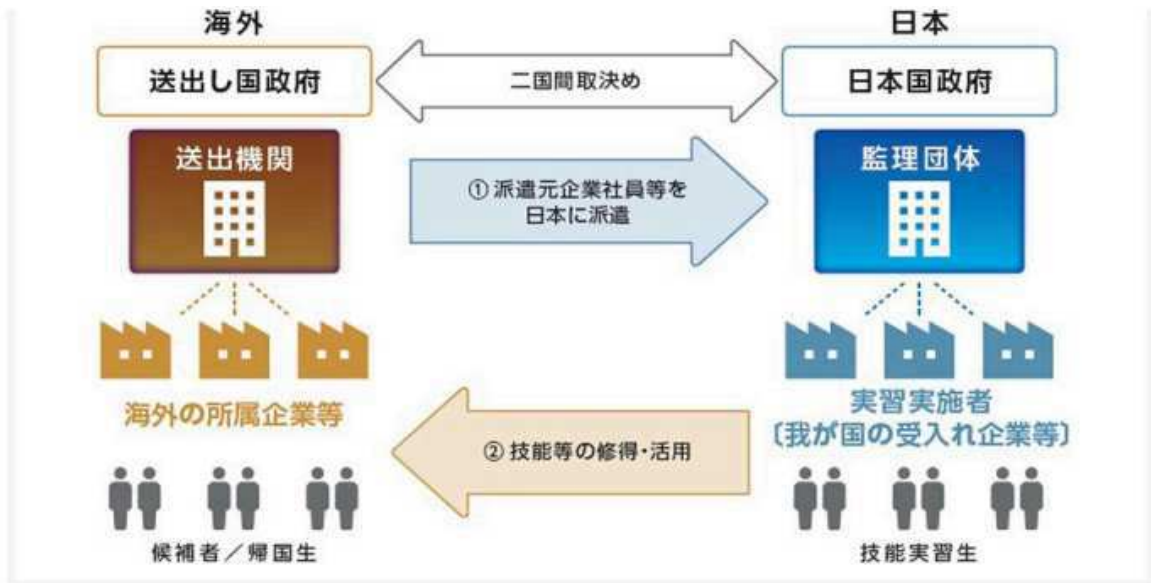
海外

送出し国政府

二国間取決め

日本

日本国政府

送出機関

① 派遣元企業社員等を日本に派遣

監理団体

海外の所属企業等

② 技能等の修得・活用

実習実施者
〔我が国の受入れ企業等〕

候補者／帰国生

技能実習生